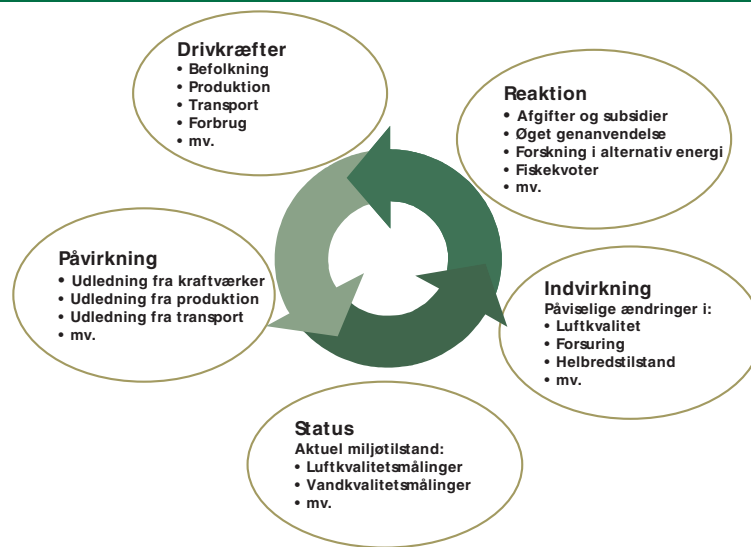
Drivkræfter
• Befolkning
• Produktion
• Transport
• Forbrug
• mv.

Reaktion
• Afgifter og subsidier
• Øget genanvendelse
• Forskning i alternativ energi
• Fiskekvoter
• mv.

Påvirkning
• Udledning fra kraftværker
• Udledning fra produktion
• Udledning fra transport
• mv.

Indvirkning
Påviselige ændringer i:
• Luftkvalitet
• Forsuring
• Helbredstilstand
• mv.

Status
Aktuel miljøtilstand:
• Luftkvalitetsmålinger
• Vandkvalitetsmålinger
• mv.